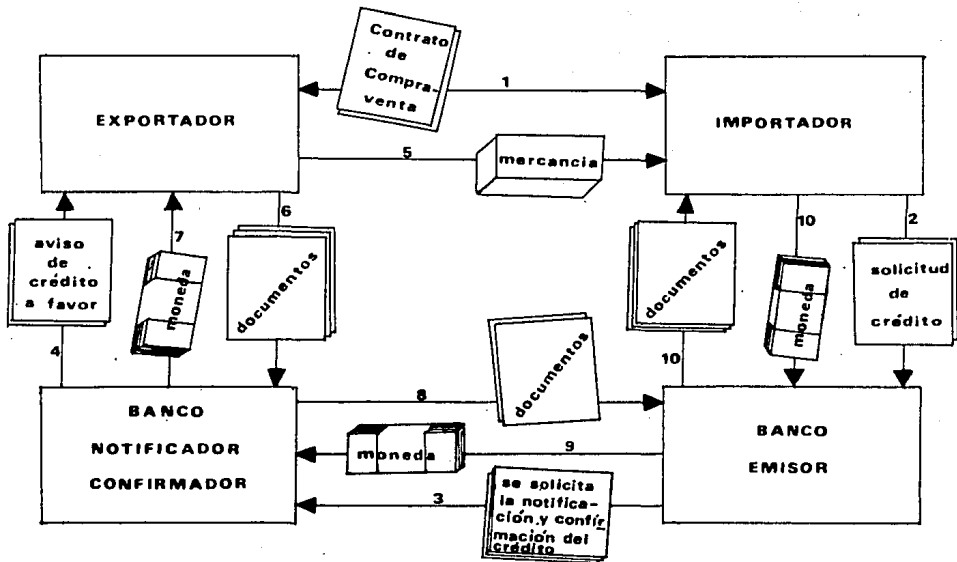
Contrato de Compraventa

1

EXPORTADOR

IMPORTADOR

5

mercancia

aviso de crédito a favor

7

moneda

6

documentos

documentos

10

moneda

2

solicitud de crédito

4

documentos

10

BANCO NOTIFICADOR CONFIRMADOR

8

BANCO EMISOR

moneda

9

3

se solicita la notificación y confirmacion del crédito